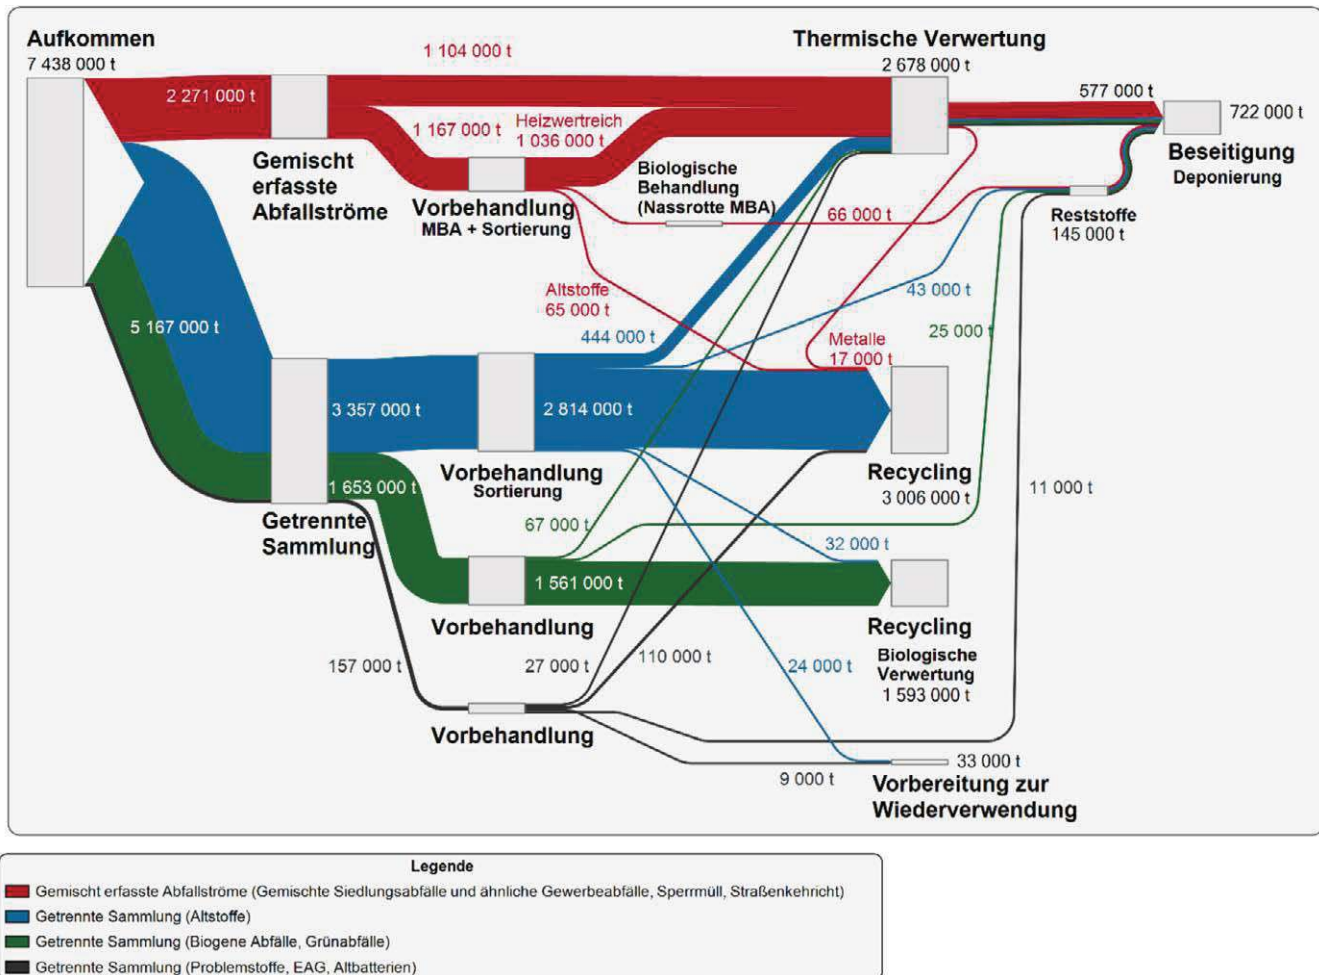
Aufkommen
7 438 000 t

1 104 000 t

Thermische Verwertung
2 678 000 t

2 271 000 t

577 000 t

722 000 t

Beseitigung
Deponierung

1 167 000 t
Heizwertreich
1 036 000 t

Gemischt erfasste Abfallströme

Biologische Behandlung (Nassrotte MBA)

Vorbehandlung
MBA + Sortierung

66 000 t

Reststoffe
145 000 t

Altstoffe
65 000 t

43 000 t

444 000 t

25 000 t

Metalle
17 000 t

5 167 000 t

3 357 000 t

2 814 000 t

Vorbehandlung
Sortierung

Recycling
3 006 000 t

1 653 000 t

11 000 t

Getrennte Sammlung

67 000 t

32 000 t

1 561 000 t

Vorbehandlung

Recycling
Biologische Verwertung
1 593 000 t

157 000 t

27 000 t

110 000 t

24 000 t

Vorbehandlung

33 000 t

9 000 t

Vorbereitung zur Wiederverwendung

Legende
Gemischt erfasste Abfallströme (Gemischte Siedlungsabfälle und ähnliche Gewerbeabfälle, Sperrmüll, Straßenkehricht)
Getrennte Sammlung (Altstoffe)
Getrennte Sammlung (Biogene Abfälle, Grünabfälle)
Getrennte Sammlung (Problemstoffe, EAG, Altbatterien)